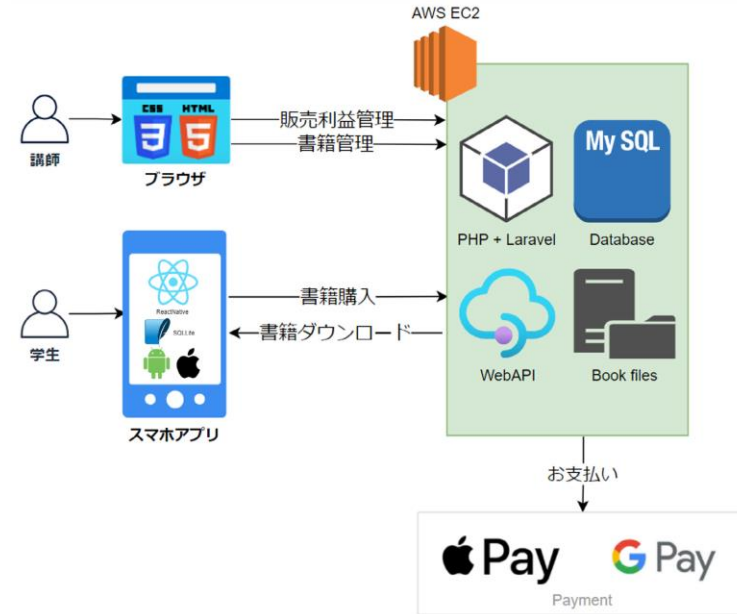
AWS EC2

講師

CSS HTML

ブラウザ

販売利益管理

書籍管理

PHP + Laravel

My SQL

Database

学生

ReactNative

SQLite

スマホアプリ

書籍購入

書籍ダウンロード

WebAPI

Book files

お支払い

Pay

G Pay

Payment